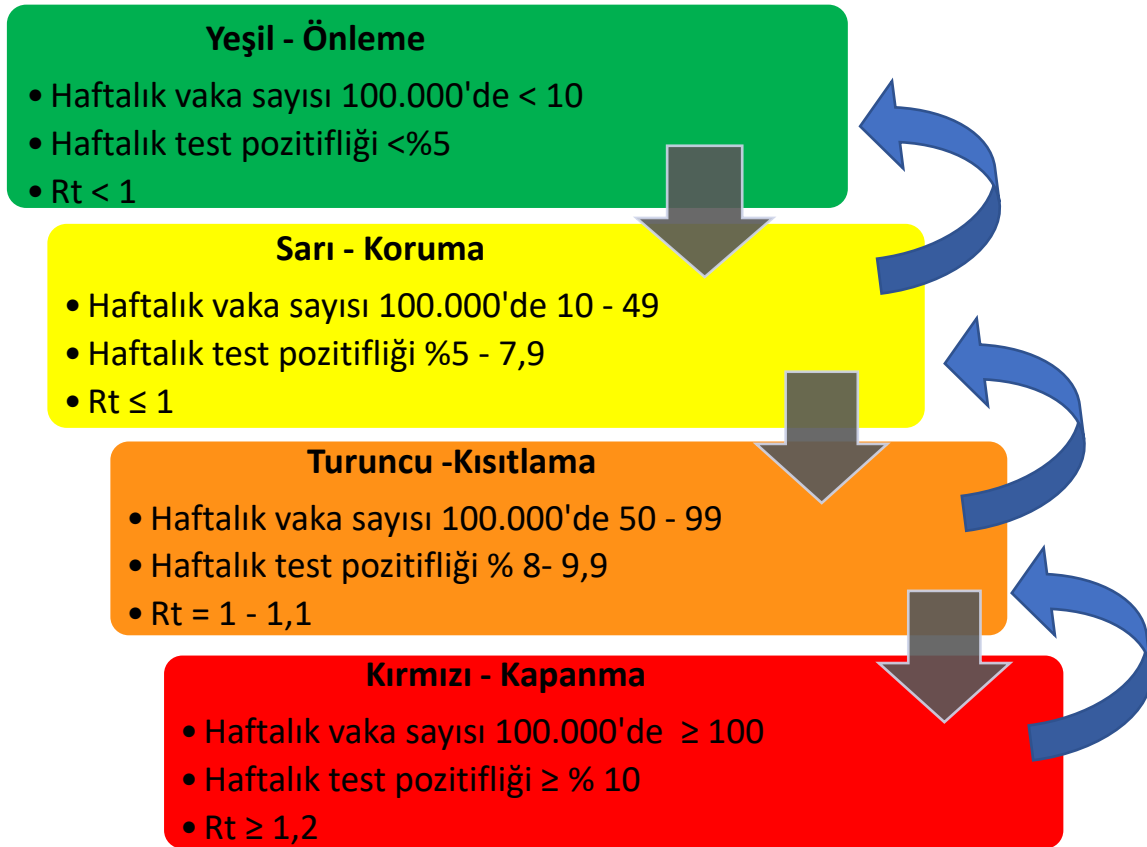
Yeşil - Önleme

• Haftalık vaka sayısı 100.000'de < 10
• Haftalık test pozitifliği <%5
• Rt < 1

Sarı - Koruma

• Haftalık vaka sayısı 100.000'de 10 - 49
• Haftalık test pozitifliği %5 - 7,9
• Rt ≤ 1

Turuncu -Kısıtlama

• Haftalık vaka sayısı 100.000'de 50 - 99
• Haftalık test pozitifliği % 8- 9,9
• Rt = 1 - 1,1

Kırmızı - Kapanma

• Haftalık vaka sayısı 100.000'de ≥ 100
• Haftalık test pozitifliği ≥ % 10
• Rt ≥ 1,2